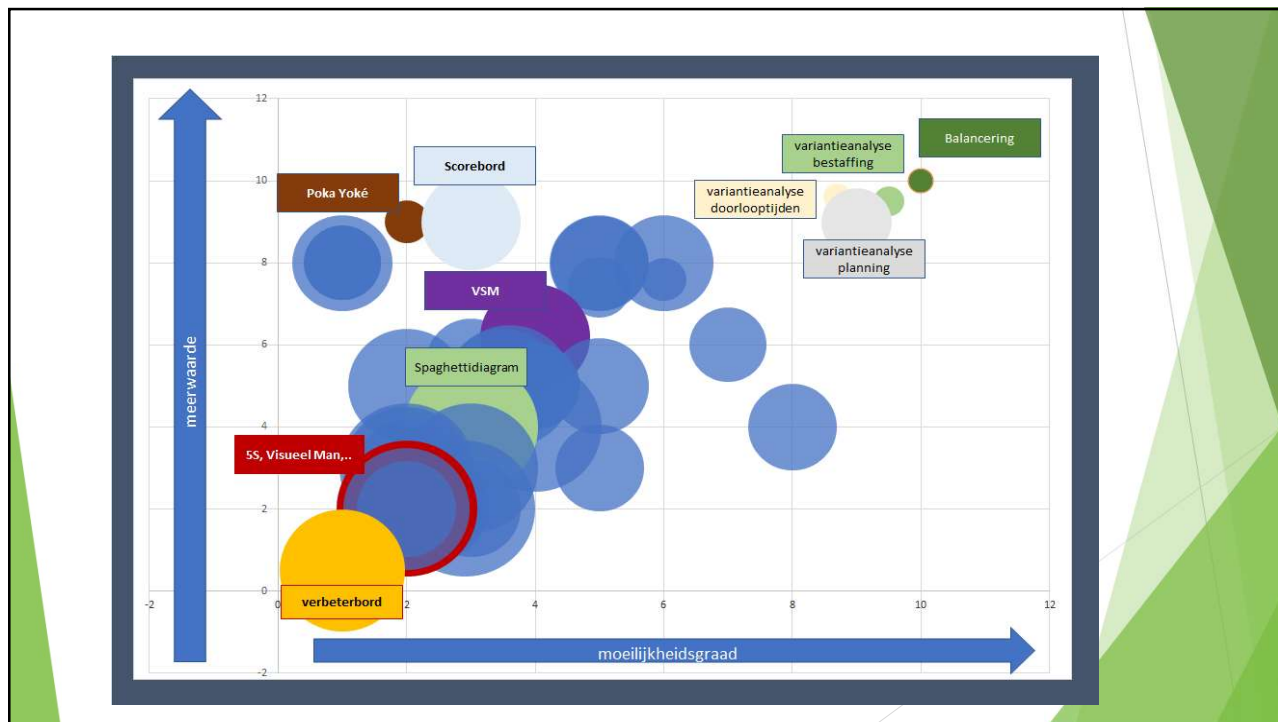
12
10
8
6
4
2
0
-2
-2
0
2
4
6
8
10
12

meerwaarde
moeilijkheidsgraad

Poka Yoké
Scorebord
variantieanalyse bestaffing
Balancering
variantieanalyse doorlooptijden
variantieanalyse planning
VSM
Spaghettidiagram
5S, Visueel Man,..
verbeterbord